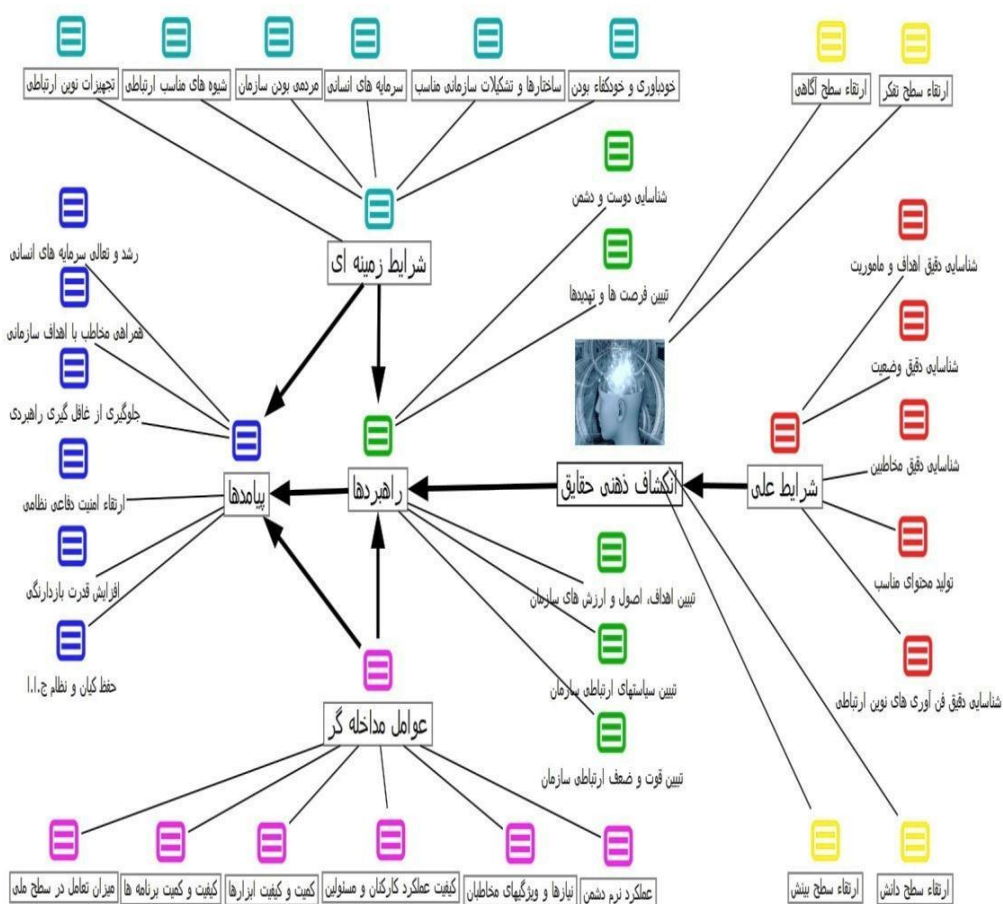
ارتقاء سطح تفکر
ارتقاء سطح آگاهی
خودباوری و خودکفاء بودن
ساختارها و تشکیلات سازمانی مناسب
سرمایه های انسانی
مردمی بودن سازمان
شیوه های مناسب ارتباطی
تجهیزات نوین ارتباطی

شناسایی دوست و دشمن
تبیین فرصت ها و تهدیدها
شرایط زمینه ای

رشد و تعالی سرمایه های انسانی
همراهی مخاطب با اهداف سازمانی
جلوگیری از غافل گیری راهبردی
ارتقاء امنیت دفاعی نظامی
افزایش قدرت بازدارنگی
حفظ کیان و نظام ج.ا.ا

پیامدها
راهبردها
انکشاف ذهنی حقایق
شرایط علی

شناسایی دقیق اهداف و ماموریت
شناسایی دقیق وضعیت
شناسایی دقیق مخاطبین
تولید محتوای مناسب
شناسایی دقیق فن آوری های نوین ارتباطی

تبیین اهداف، اصول و ارزش های سازمان
تبیین سیاستهای ارتباطی سازمان
تبیین قوت و ضعف ارتباطی سازمان

عوامل مداخله گر

میزان تعامل در سطح ملی
کیفیت و کمیت برنامه ها
کمیت و کیفیت ابزارها
کیفیت عملکرد کارکنان و مسئولین
نیازها و ویژگیهای مخاطبان
عملکرد نرم دشمن

ارتقاء سطح بینش
ارتقاء سطح دانش